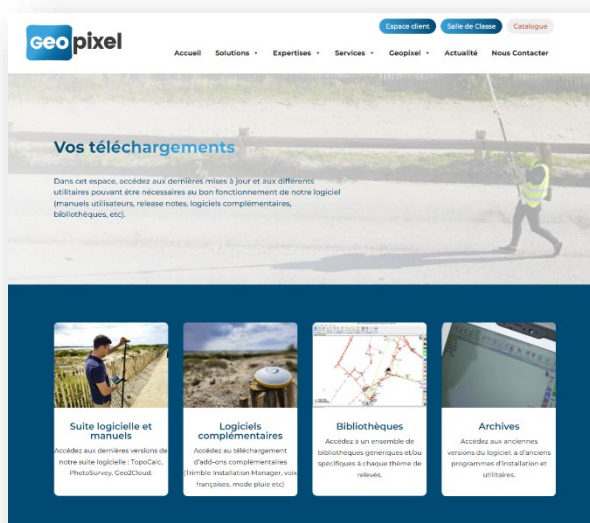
Geopixel

Espace client Salle de Classe Catalogue

Accueil Solutions Expertises Services Geopixel Actualité Nous Contacter

Vos téléchargements

Dans cet espace, accédez aux dernières mises à jour et aux différents utilitaires pouvant être nécessaires au bon fonctionnement de notre logiciel (manuels utilisateurs, release notes, logiciels complémentaires, bibliothèques, etc).

Suite logicielle et manuels
Accédez aux dernières versions de notre suite logicielle : TopoCalc, PhotoSurvey, Geo2Cloud.

Logiciels complémentaires
Accédez au téléchargement d'add-ons complémentaires (Trimble Installation Manager, voix françaises, mode pluie etc)

Bibliothèques
Accédez à un ensemble de bibliothèques génériques et/ou spécifiques à chaque thème de relevés.

Archives
Accédez aux anciennes versions du logiciel, à d'anciens programmes d'installation et utilitaires.